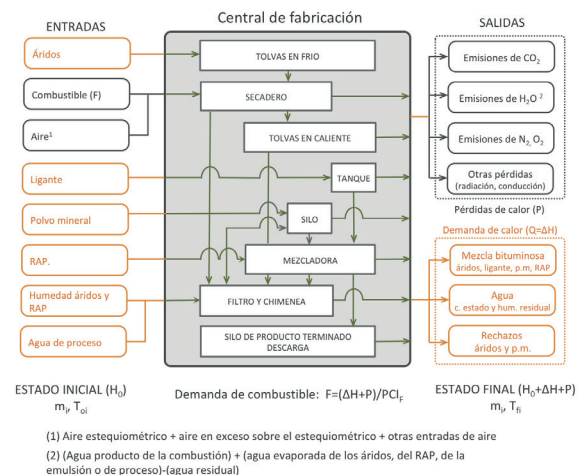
ENTRADAS

Central de fabricación

SALIDAS

Áridos

Combustible (F)

Aire$^1$

Ligante

Polvo mineral

RAP.

Humedad áridos y RAP

Agua de proceso

TOLVAS EN FRIO

SECADERO

TOLVAS EN CALIENTE

TANQUE

SILO

MEZCLADORA

FILTRO Y CHIMENEA

SILO DE PRODUCTO TERMINADO DESCARGA

Emisiones de $CO_2$

Emisiones de $H_2O$ $^2$

Emisiones de $N_2$, $O_2$

Otras pérdidas (radiación, conducción)

Pérdidas de calor (P)

Demanda de calor (Q=ΔH)

Mezcla bituminosa áridos, ligante, p.m, RAP

Agua c. estado y hum. residual

Rechazos áridos y p.m.

ESTADO INICIAL ($H_0$) $m_i$, $T_{oi}$

Demanda de combustible: $F=(\Delta H+P)/PCI_F$

ESTADO FINAL ($H_0+\Delta H+P$) $m_i$, $T_{fi}$

(1) Aire estequiométrico + aire en exceso sobre el estequiométrico + otras entradas de aire

(2) (Agua producto de la combustión) + (agua evaporada de los áridos, del RAP, de la emulsión o de proceso)-(agua residual)